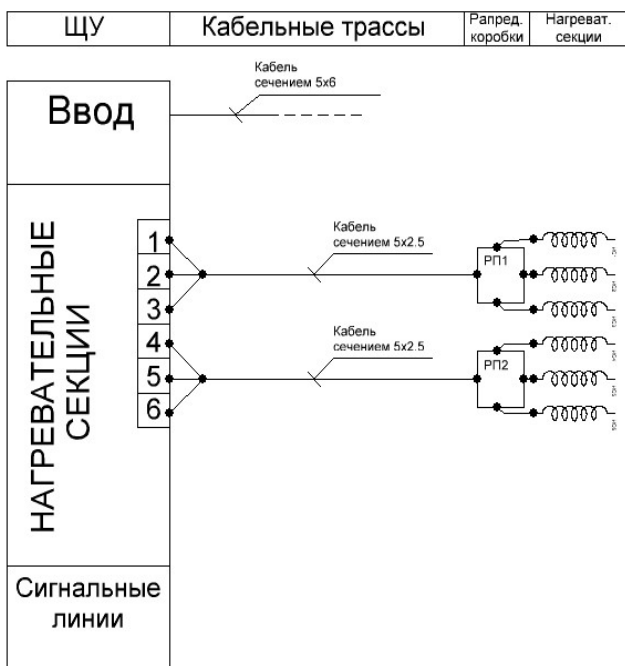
| ЩУ | Кабельные трассы | Рапред. коробки | Нагреват. секции |
|---|---|---|---|

Кабель сечением 5x6

Ввод

НАГРЕВАТЕЛЬНЫЕ СЕКЦИИ

1
2
3
4
5
6

Кабель сечением 5x2.5

РП1

Кабель сечением 5x2.5

РП2

Сигнальные линии